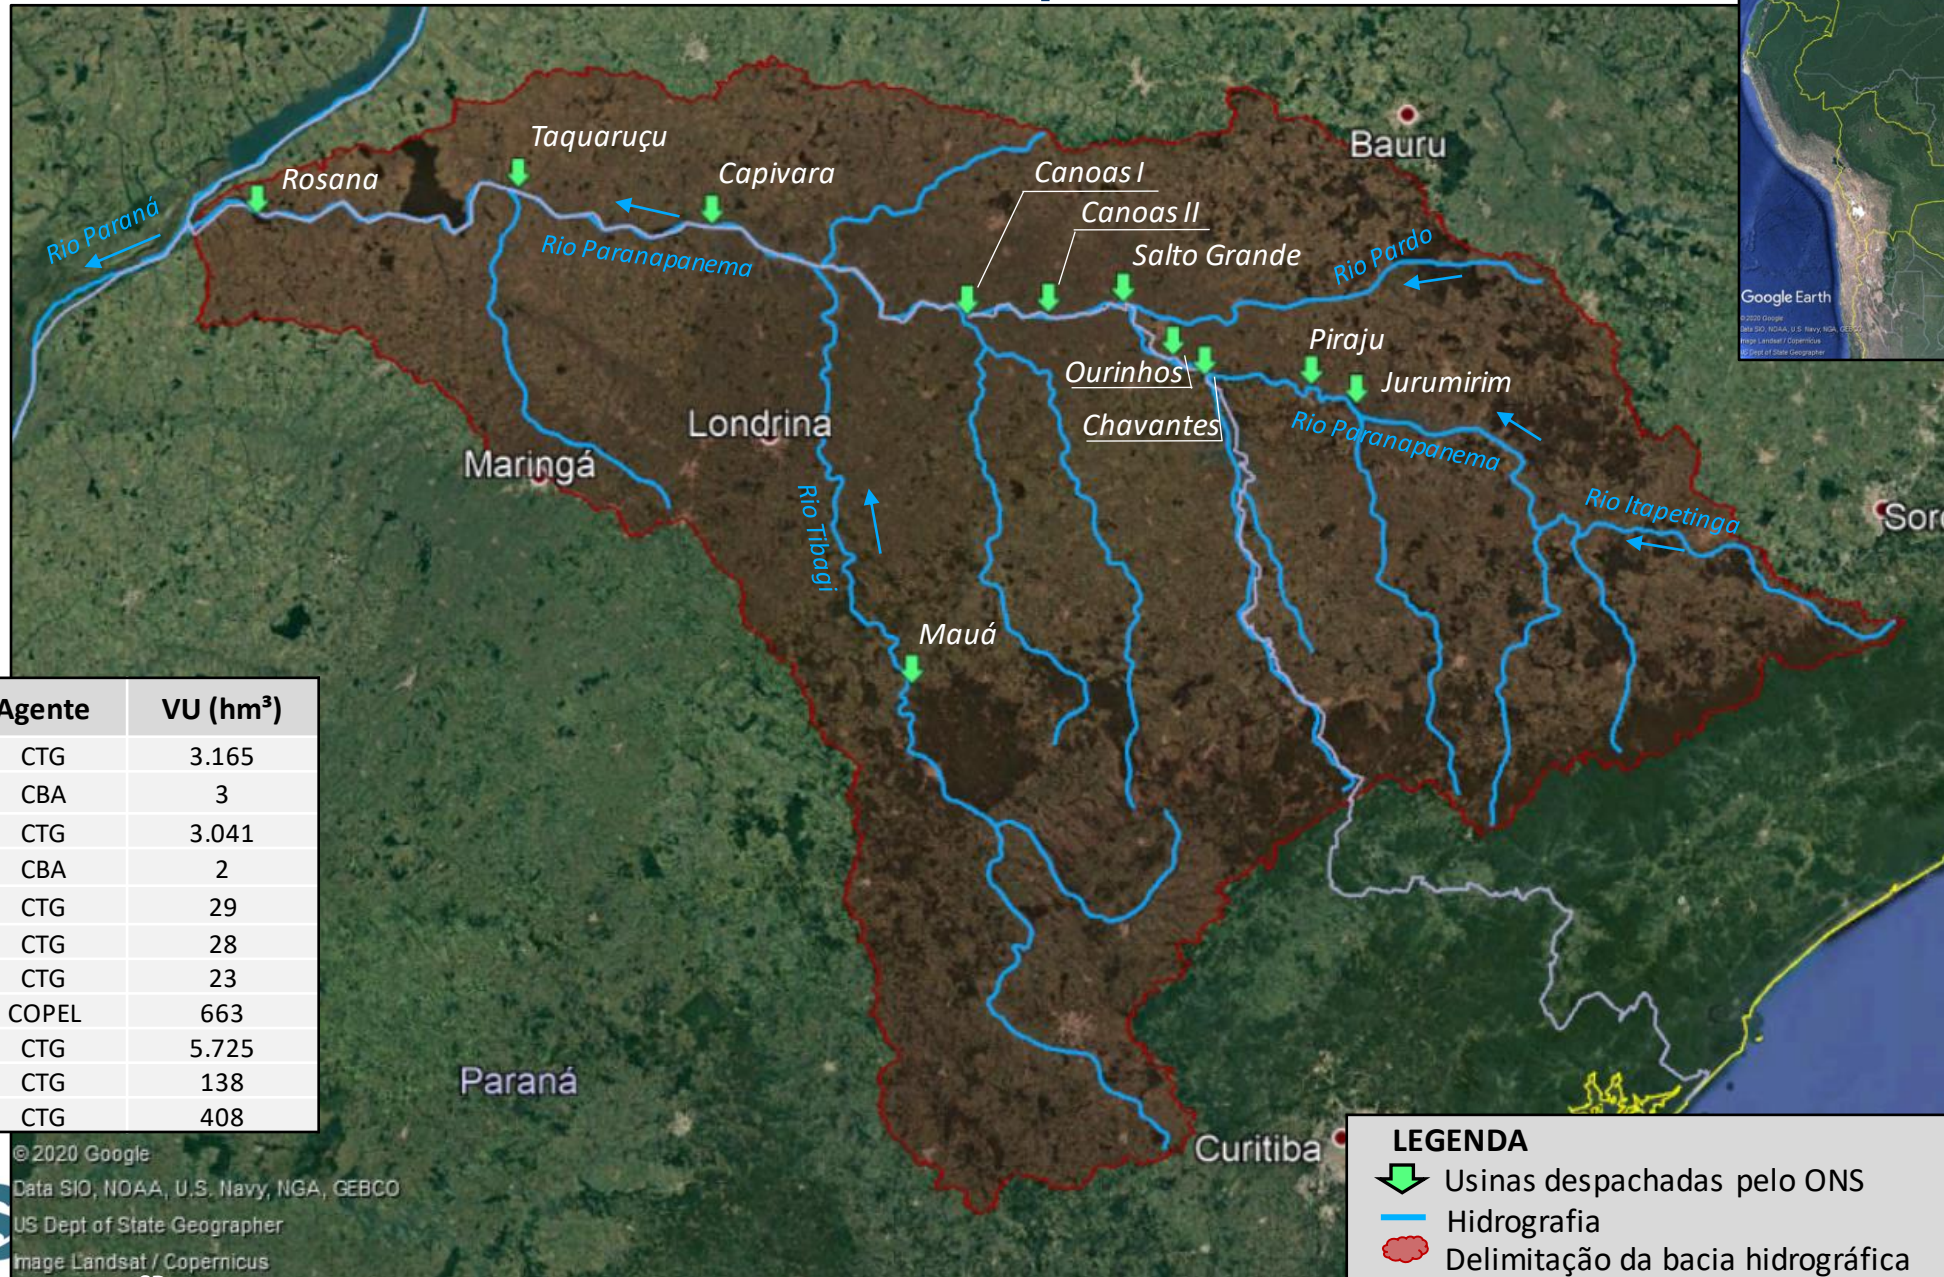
Taquaruçu
Rosana
Capivara
Canoas I
Canoas II
Salto Grande
Bauru
Rio Paraná
Rio Paranapanema
Rio Pardo
Piraju
Ourinhos
Jurumirim
Chavantes
Londrina
Maringá
Rio Paranapanema
Rio Itapetinga
Rio Tibagi
Sor
Mauá
Paraná
Curitiba

Google Earth
© 2020 Google
Data SIO, NOAA, U.S. Navy, NGA, GEBCO
Image Landsat / Copernicus
US Dept of State Geographer

| Agente | VU (hm³) |
|---|---|
| CTG | 3.165 |
| CBA | 3 |
| CTG | 3.041 |
| CBA | 2 |
| CTG | 29 |
| CTG | 28 |
| CTG | 23 |
| COPEL | 663 |
| CTG | 5.725 |
| CTG | 138 |
| CTG | 408 |

© 2020 Google
Data SIO, NOAA, U.S. Navy, NGA, GEBCO
US Dept of State Geographer
Image Landsat / Copernicus

LEGENDA
Usinas despachadas pelo ONS
Hidrografia
Delimitação da bacia hidrográfica